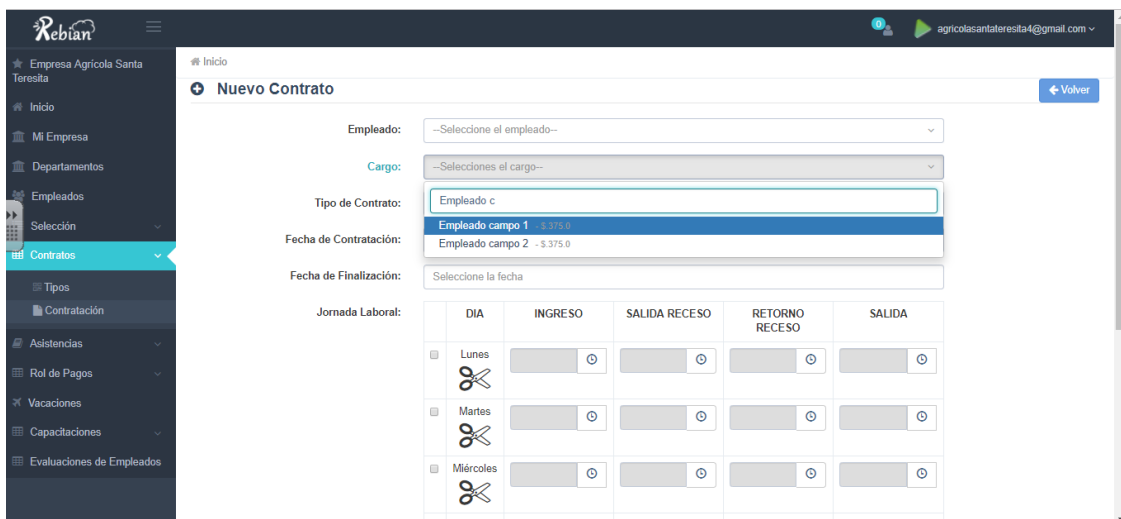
Rebian

0

agricolasantateresita4@gmail.com

Empresa Agricola Santa Teresita

Inicio

Mi Empresa

Departamentos

Empleados

Selección

Contratos

Tipos

Contratación

Asistencias

Rol de Pagos

Vacaciones

Capacitaciones

Evaluaciones de Empleados

Inicio

Nuevo Contrato

← Volver

Empleado: --Seleccione el empleado--

Cargo: --Selecciones el cargo--

Empleado c

Tipo de Contrato:

Empleado campo 1 - $.375.0

Empleado campo 2 - $.375.0

Fecha de Contratación:

Fecha de Finalización: Seleccione la fecha

Jornada Laboral:

| | DIA | INGRESO | SALIDA RECESO | RETORNO RECESO | SALIDA |
|---|---|---|---|---|---|
| | Lunes | | | | |
| | Martes | | | | |
| | Miércoles | | | | |